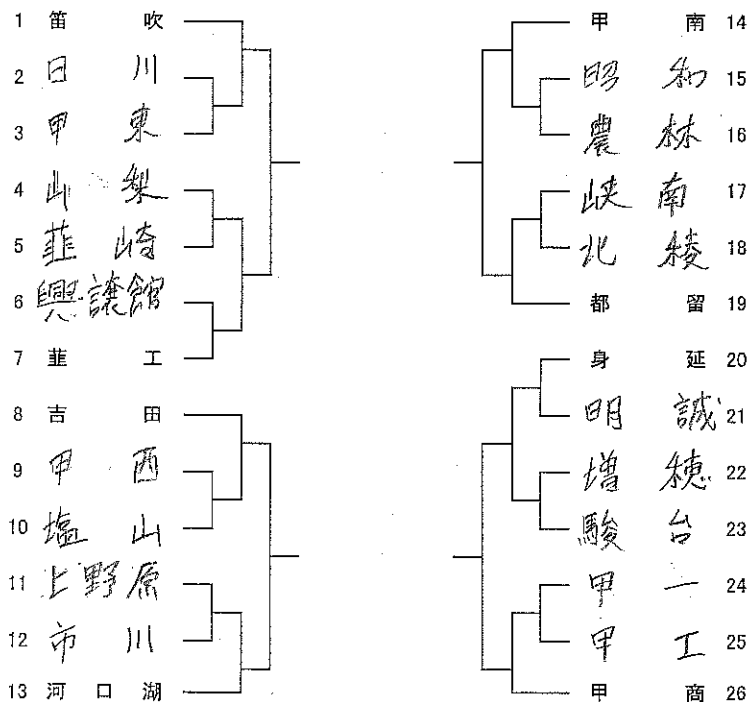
1 笛吹
2 日川
3 甲東
4 山梨
5 韮崎
6 興譲館
7 韮工
8 吉田
9 甲西
10 塩山
11 上野原
12 市川
13 河口湖

甲南 14
昭和 15
農林 16
峡南 17
北稜 18
都留 19
身延 20
明誠 21
増穂 22
駿台 23
甲一 24
甲工 25
甲商 26